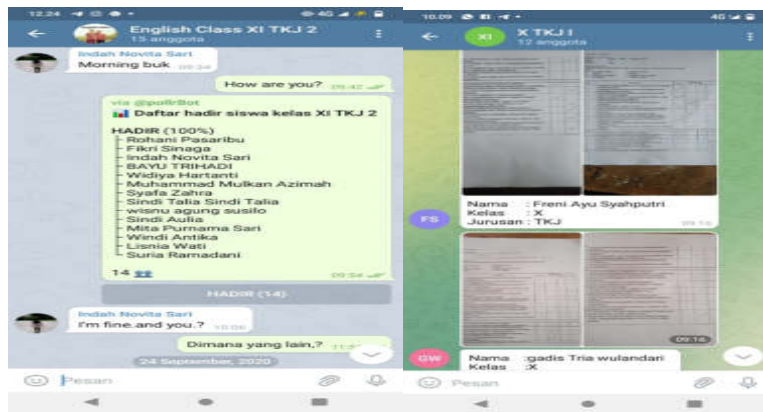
12.24 4G

English Class XI TKJ 2
15 anggota

Indah Novita Sari
Morning buk 09.24

How are you? 09.42

via @pollrBot
Daftar hadir siswa kelas XI TKJ 2

HADIR (100%)
Rohani Pasaribu
Fikri Sinaga
Indah Novita Sari
BAYU TRIHADI
Widiya Hartanti
Muhammad Mulkan Azimah
Syafa Zahra
Sindi Talia Sindi Talia
wisnu agung susilo
Sindi Aulia
Mita Purnama Sari
Windi Antika
Lisnia Wati
Suria Ramadani

14 09.54

HADIR (14)

Indah Novita Sari
I'm fine.and you.? 10.06

Dimana yang lain,? 11.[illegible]

24 September 2020

Pesan

10.09 4G

X TKJ I
12 anggota

FS

Nama : Freni Ayu Syahputri
Kelas : X
Jurusan : TKJ 09.1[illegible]

09.16

GW

Nama :gadis Tria wulandari
Kelas :X

Pesan